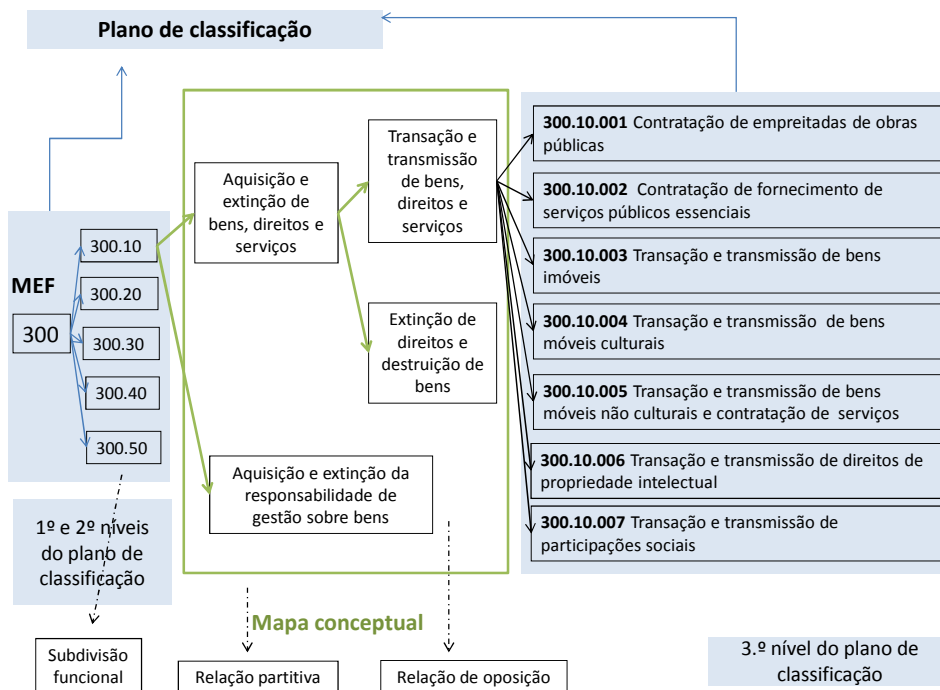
Plano de classificação

MEF

300

300.10

300.20

300.30

300.40

300.50

1º e 2º níveis do plano de classificação

Aquisição e extinção de bens, direitos e serviços

Transação e transmissão de bens, direitos e serviços

Extinção de direitos e destruição de bens

Aquisição e extinção da responsabilidade de gestão sobre bens

Mapa conceptual

**300.10.001** Contratação de empreitadas de obras públicas

**300.10.002** Contratação de fornecimento de serviços públicos essenciais

**300.10.003** Transação e transmissão de bens imóveis

**300.10.004** Transação e transmissão de bens móveis culturais

**300.10.005** Transação e transmissão de bens móveis não culturais e contratação de serviços

**300.10.006** Transação e transmissão de direitos de propriedade intelectual

**300.10.007** Transação e transmissão de participações sociais

Subdivisão funcional

Relação partitiva

Relação de oposição

3.º nível do plano de classificação